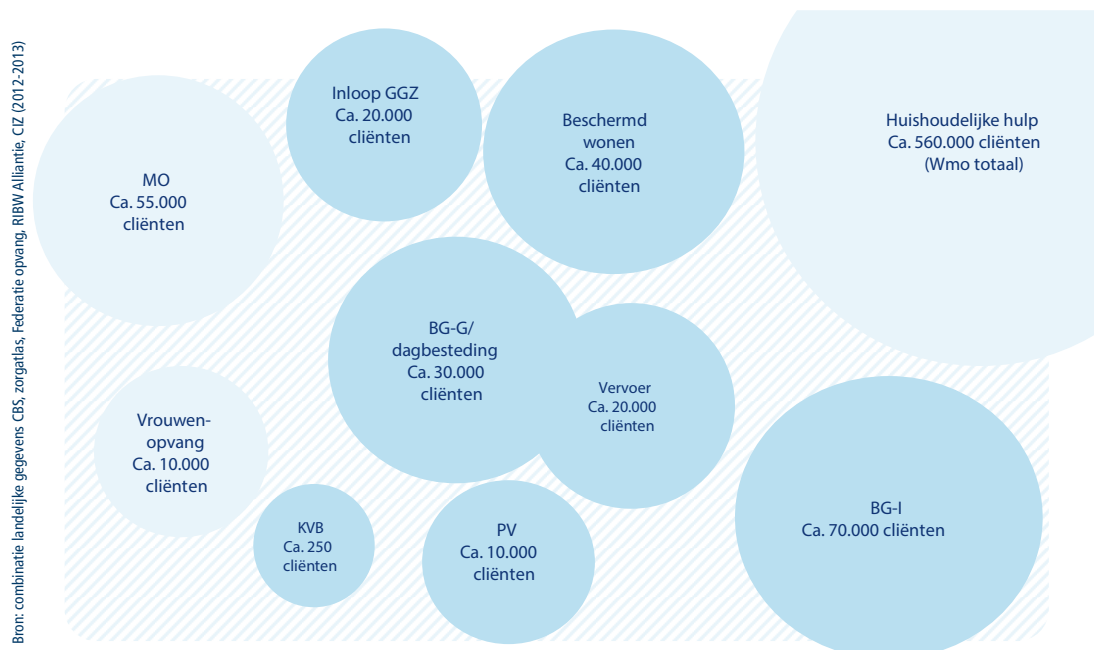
Bron: combinatie landelijke gegevens CBS, zorgatlas, Federatie opvang, RIBW Alliantie, CIZ (2012-2013)

MO
Ca. 55.000
cliënten

Inloop GGZ
Ca. 20.000
cliënten

Beschermd
wonen
Ca. 40.000
cliënten

Huishoudelijke hulp
Ca. 560.000 cliënten
(Wmo totaal)

BG-G/
dagbesteding
Ca. 30.000
cliënten

Vervoer
Ca. 20.000
cliënten

Vrouwen-
opvang
Ca. 10.000
cliënten

KVB
Ca. 250
cliënten

PV
Ca. 10.000
cliënten

BG-I
Ca. 70.000 cliënten